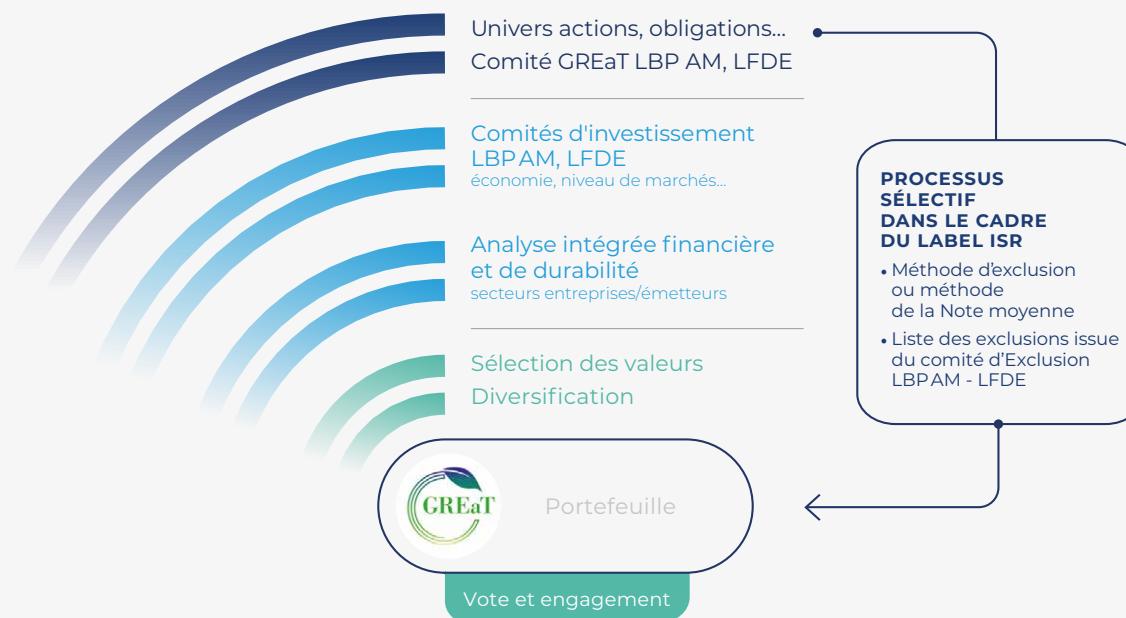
Univers actions, obligations...
Comité GREaT LBP AM, LFDE

Comités d'investissement LBPAM, LFDE
économie, niveau de marchés...

Analyse intégrée financière et de durabilité
secteurs entreprises/émetteurs

Sélection des valeurs
Diversification

GREaT

Portefeuille

Vote et engagement

PROCESSUS SÉLECTIF DANS LE CADRE DU LABEL ISR

• Méthode d'exclusion ou méthode de la Note moyenne
• Liste des exclusions issue du comité d'Exclusion LBPAM - LFDE